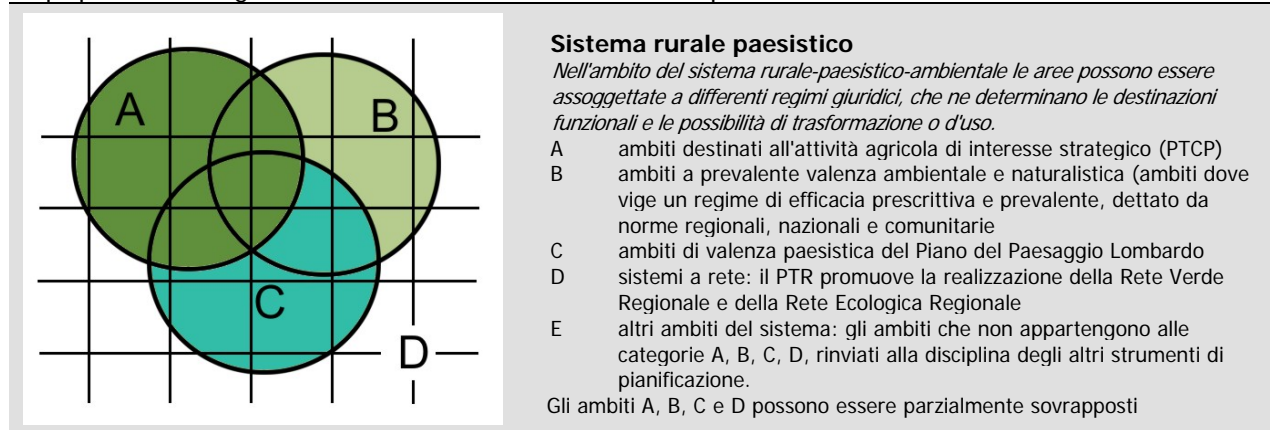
A

B

C

D

**Sistema rurale paesistico**

*Nell'ambito del sistema rurale-paesistico-ambientale le aree possono essere assoggettate a differenti regimi giuridici, che ne determinano le destinazioni funzionali e le possibilità di trasformazione o d'uso.*

A ambiti destinati all'attività agricola di interesse strategico (PTCP)

B ambiti a prevalente valenza ambientale e naturalistica (ambiti dove vige un regime di efficacia prescrittiva e prevalente, dettato da norme regionali, nazionali e comunitarie

C ambiti di valenza paesistica del Piano del Paesaggio Lombardo

D sistemi a rete: il PTR promuove la realizzazione della Rete Verde Regionale e della Rete Ecologica Regionale

E altri ambiti del sistema: gli ambiti che non appartengono alle categorie A, B, C, D, rinviati alla disciplina degli altri strumenti di pianificazione.

Gli ambiti A, B, C e D possono essere parzialmente sovrapposti